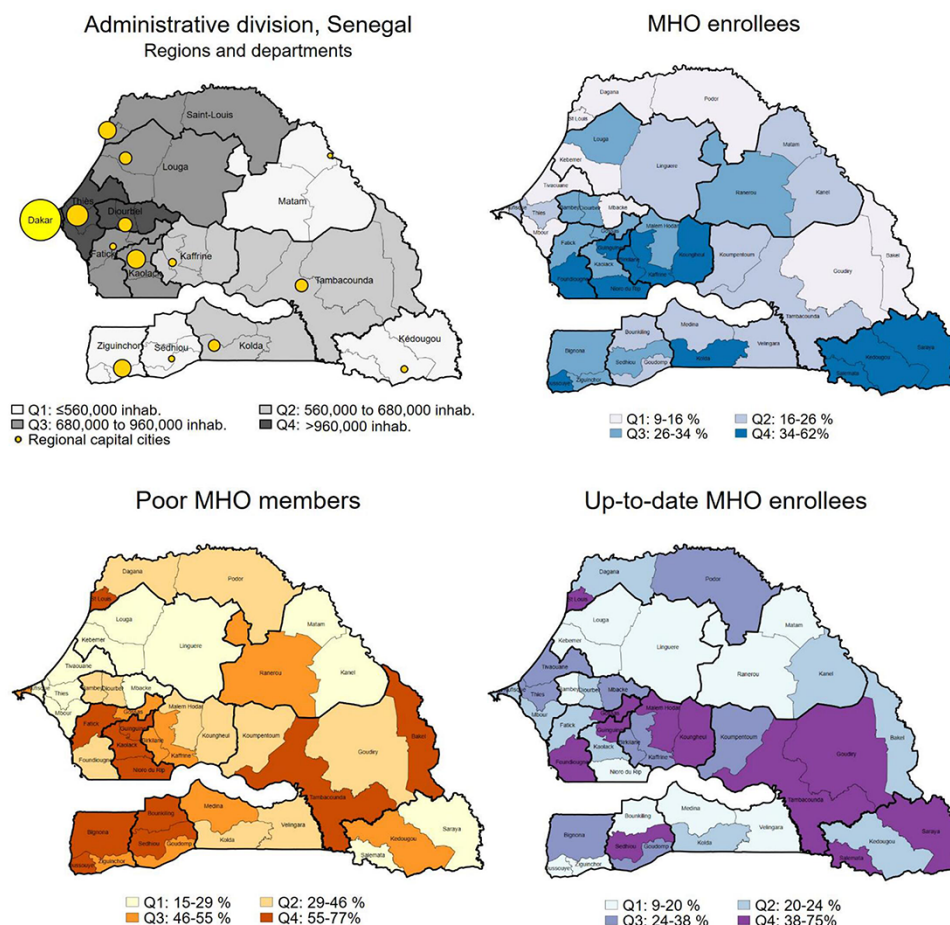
Administrative division, Senegal
Regions and departments

Saint-Louis
Louga
Matam
Dakar
Thiès
Diourbel
Fatick
Kaolack
Kaffrine
Tambacounda
Ziguinchor
Sédhiou
Kolda
Kédougou

Q1: ≤560,000 inhab.
Q2: 560,000 to 680,000 inhab.
Q3: 680,000 to 960,000 inhab.
Q4: >960,000 inhab.
Regional capital cities

MHO enrollees

Dagana
Podor
St Louis
Louga
Matam
Linguere
Kebemer
Tivaouane
Ranerou
Kanel
Thies
Mbacke
Diourbel
Bambey
Mbour
Fatick
Malem Hodar
Koumpentoum
Goudiry
Bakel
Gossas
Kaolack
Kaffrine
Koungheul
Foundiougne
Nioro du Rip
Tambacounda
Bounkiling
Medina
Velingara
Bignona
Sedhiou
Goudomp
Kolda
Kedougou
Saraya
Salemata
Ziguinchor

Q1: 9-16 %
Q2: 16-26 %
Q3: 26-34 %
Q4: 34-62%

Poor MHO members

Dagana
Podor
St Louis
Louga
Matam
Linguere
Kebemer
Tivaouane
Ranerou
Kanel
Thies
Bambey
Diourbel
Mbacke
Mbour
Malem Hodar
Fatick
Guinguineo
Kaolack
Birkilane
Kaffrine
Koungheul
Koumpentoum
Goudiry
Bakel
Foundiougne
Nioro du Rip
Tambacounda
Bignona
Bounkiling
Medina
Velingara
Sedhiou
Goudomp
Kolda
Kedougou
Saraya
Ziguinchor
Salemata

Q1: 15-29 %
Q2: 29-46 %
Q3: 46-55 %
Q4: 55-77%

Up-to-date MHO enrollees

Dagana
Podor
St Louis
Louga
Matam
Linguere
Kebemer
Tivaouane
Ranerou
Kanel
Thies
Bambey
Diourbel
Mbacke
Mbour
Malem Hodar
Fatick
Guinguineo
Kaolack
Birkilane
Kaffrine
Koungheul
Koumpentoum
Goudiry
Bakel
Foundiougne
Nioro du Rip
Tambacounda
Bignona
Bounkiling
Medina
Velingara
Sedhiou
Goudomp
Kolda
Kedougou
Saraya
Ziguinchor
Salemata
Oussouye

Q1: 9-20 %
Q2: 20-24 %
Q3: 24-38 %
Q4: 38-75%